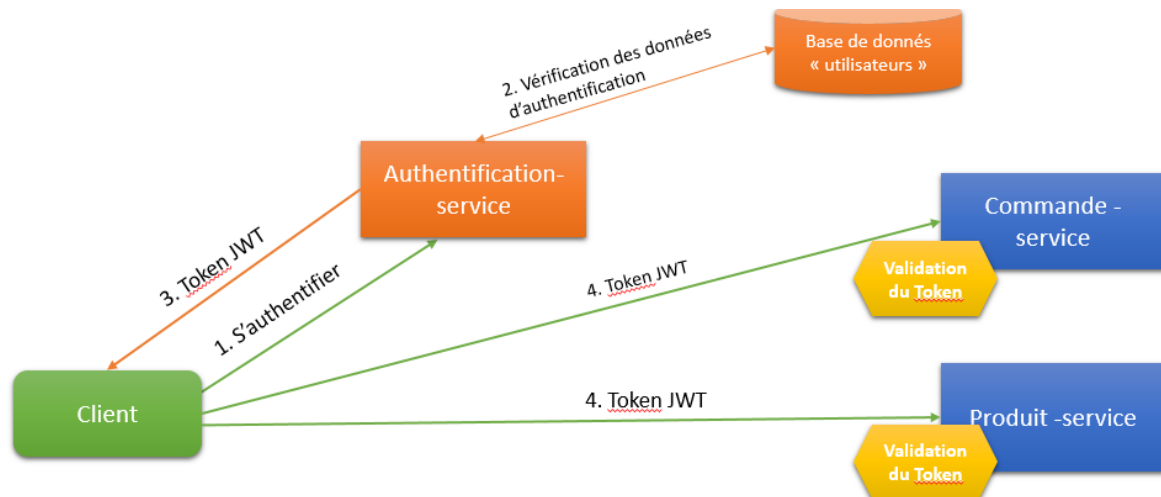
Base de donnés « utilisateurs »

2. Vérification des données d'authentification

Authentification-service

3. Token JWT

1. S'authentifier

Commande -service

Validation du Token

4. Token JWT

Client

4. Token JWT

Produit -service

Validation du Token